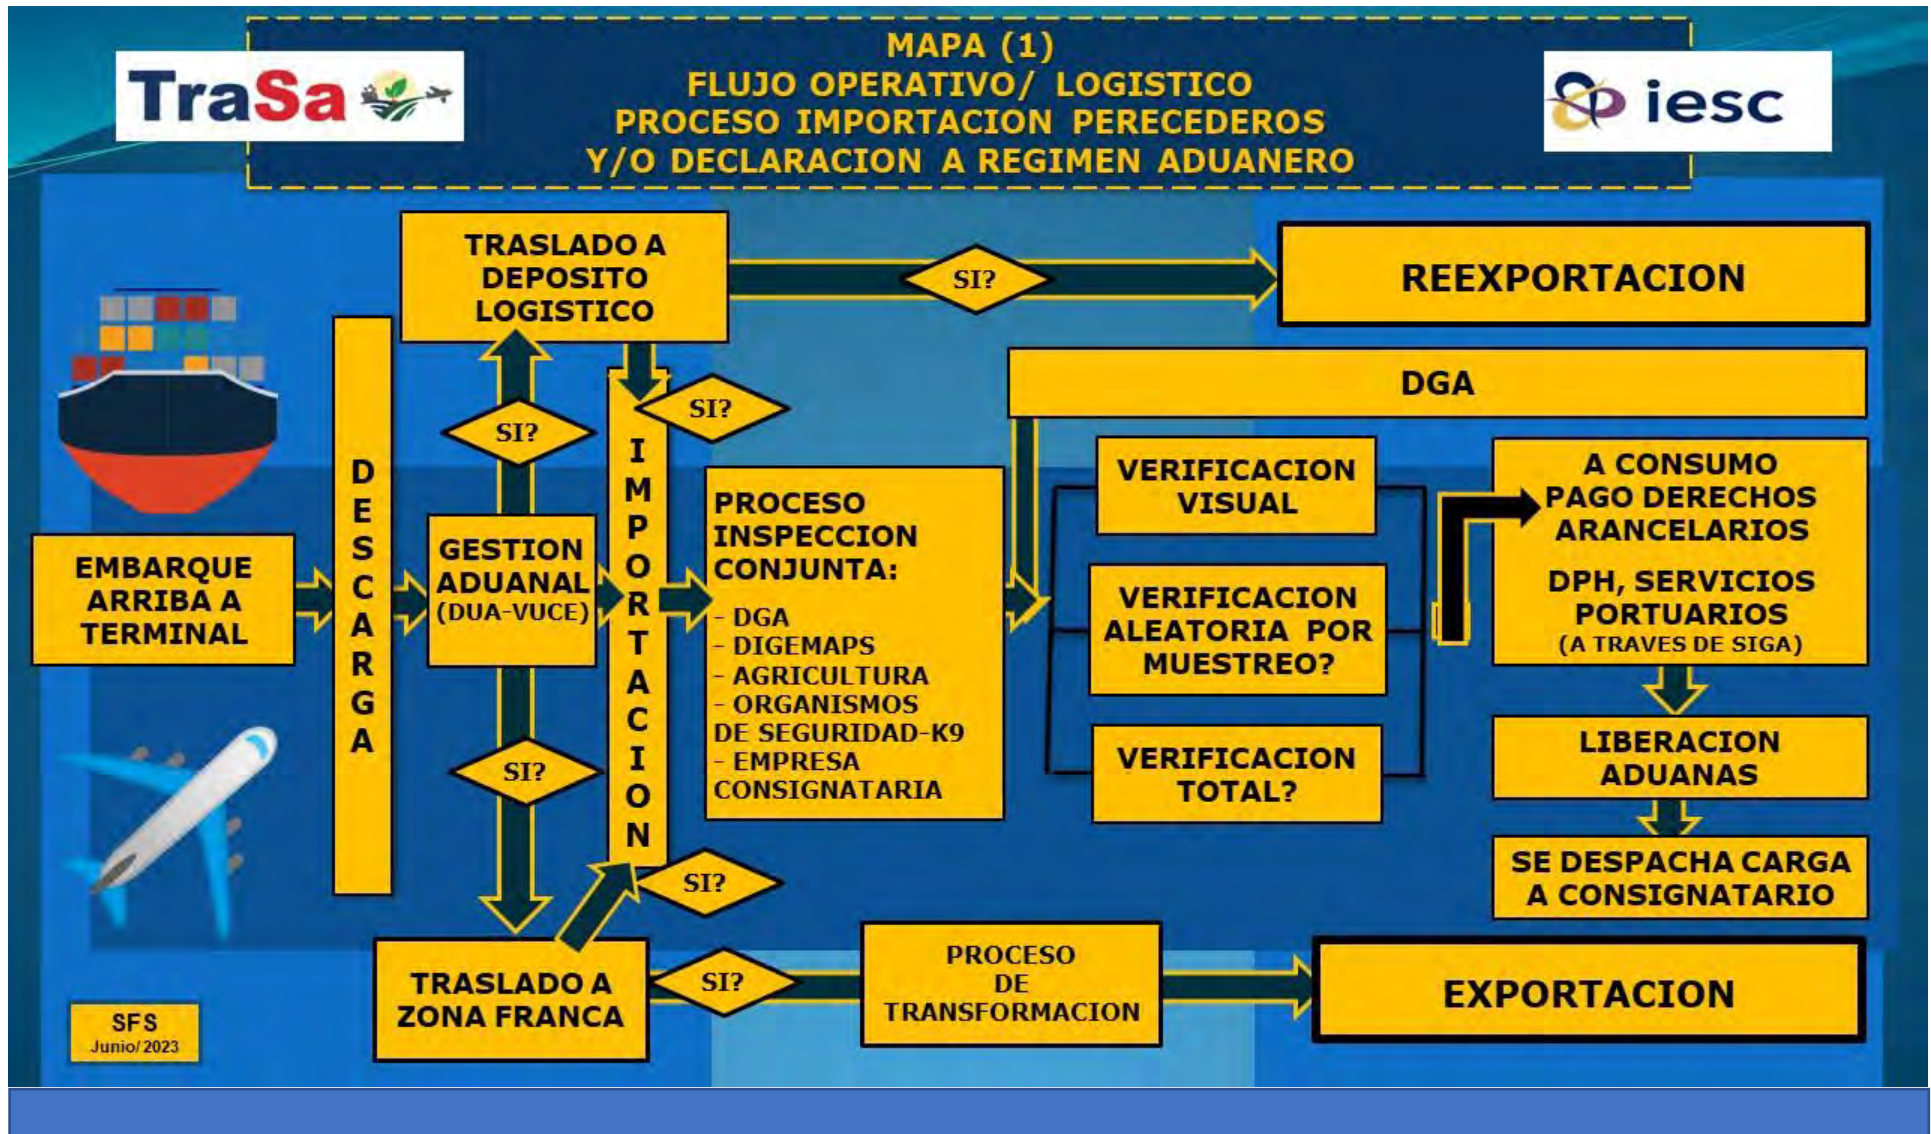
TraSa

MAPA (1)
FLUJO OPERATIVO/ LOGISTICO
PROCESO IMPORTACION PERECEDEROS
Y/O DECLARACION A REGIMEN ADUANERO

iesc

EMBARQUE ARRIBA A TERMINAL

DESCARGA

TRASLADO A DEPOSITO LOGISTICO

SI?

REEXPORTACION

SI?

SI?

GESTION ADUANAL (DUA-VUCE)

IMPORTACION

DGA

PROCESO INSPECCION CONJUNTA:
- DGA
- DIGEMAPS
- AGRICULTURA
- ORGANISMOS DE SEGURIDAD-K9
- EMPRESA CONSIGNATARIA

VERIFICACION VISUAL

VERIFICACION ALEATORIA POR MUESTREO?

VERIFICACION TOTAL?

A CONSUMO PAGO DERECHOS ARANCELARIOS
DPH, SERVICIOS PORTUARIOS
(A TRAVES DE SIGA)

LIBERACION ADUANAS

SE DESPACHA CARGA A CONSIGNATARIO

SI?

SI?

TRASLADO A ZONA FRANCA

SI?

PROCESO DE TRANSFORMACION

EXPORTACION

SFS
Junio/2023